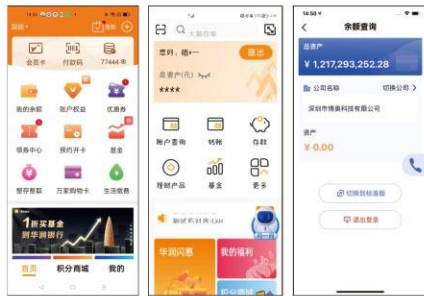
深圳
会员卡
付款码
77444
我的余额
账户权益
优惠券
领券中心
预约开卡
基金
整存整取
方家购物卡
生活缴费
1折买基金
到华润银行
首页
积分商城
我的

大额存单
您好，晴+一
退出
总资产(元)
****
账户查询
转账
存款
理财产品
基金
更多
华润闪惠
我的福利
积分商城

14:50
余额查询
总资产
¥ 1,217,293,252.28
公司名称
切换公司
深圳市博奥科技有限公司
资产
¥ 0.00
切换到标准版
退出登录